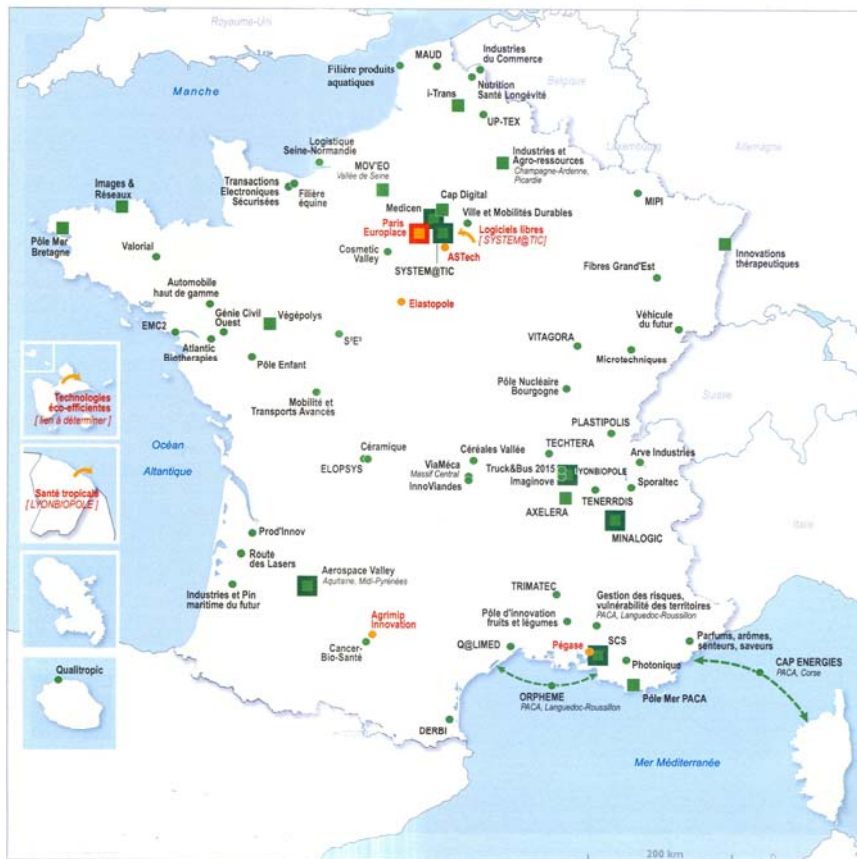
Royaume-Uni

Manche

MAUD

Industries du Commerce

Filière produits aquatiques

Belgique

Nutrition Santé Longévité

i-Trans

UP-TEX

Luxembourg

Allemagne

Industries et Agro-ressources
Champagne-Ardenne, Picardie

Logistique Seine-Normandie

MOV'EO
Vallée de Seine

Transactions Electroniques Sécurisées

Filière équine

Images & Réseaux

Cap Digital

Medicen

MIPI

Ville et Mobilités Durables

Paris Europlace

Logiciels libres
[ SYSTEM@TIC ]

Pôle Mer Bretagne

Valorial

ASTech

Cosmetic Valley

SYSTEM@TIC

Innovations thérapeutiques

Fibres Grand'Est

Elastopole

Automobile haut de gamme

Génie Civil Ouest

Végépolys

Véhicule du futur

EMC2

S²E²

VITAGORA

Atlantic Biotherapies

Pôle Enfant

Microtechniques

Technologies éco-efficientes
[ lien à déterminer ]

Pôle Nucléaire Bourgogne

Mobilité et Transports Avancés

Suisse

PLASTIPOLIS

Océan

Céramique

Céréales Vallée

TECHTERA

Atlantique

Arve Industries

ELOPSYS

ViaMéca
Massif Central

Truck&Bus 2015

LYONBIOPOLE

Santé tropicale
[ LYONBIOPOLE ]

InnoViandes

Imaginove

Sporaltec

TENERRDIS

AXELERA

MINALOGIC

Italie

Prod'Innov

Route des Lasers

Aerospace Valley
Aquitaine, Midi-Pyrénées

TRIMATEC

Industries et Pin maritime du futur

Gestion des risques, vulnérabilité des territoires
PACA, Languedoc-Roussillon

Pôle d'innovation fruits et légumes

Agrimip Innovation

Parfums, arômes, senteurs, saveurs

Cancer-Bio-Santé

Q@LIMED

Pégase

SCS

CAP ENERGIES
PACA, Corse

Qualitropic

Photonique

ORPHEME
PACA, Languedoc-Roussillon

Pôle Mer PACA

DERBI

Mer Méditerranée

200 km